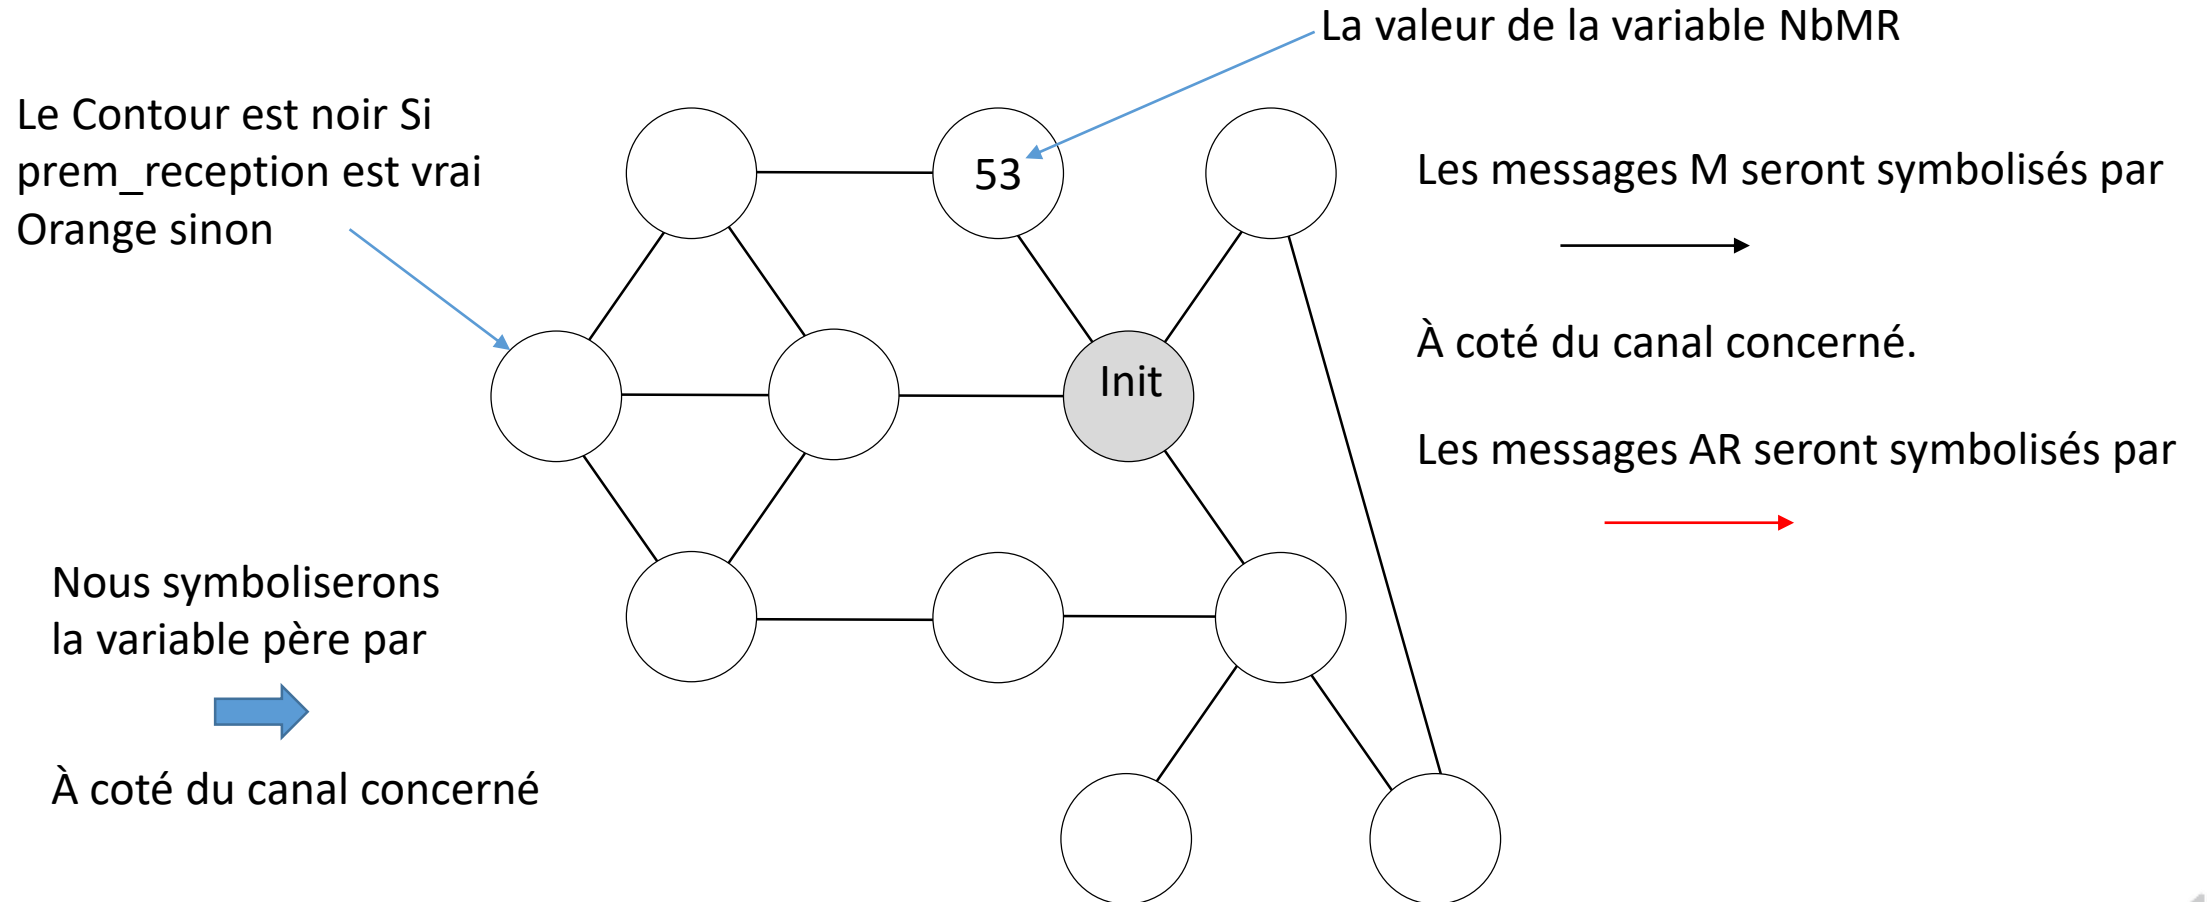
La valeur de la variable NbMR

Le Contour est noir Si prem_reception est vrai Orange sinon

53

Init

Les messages M seront symbolisés par

À coté du canal concerné.

Les messages AR seront symbolisés par

Nous symboliserons la variable père par

À coté du canal concerné